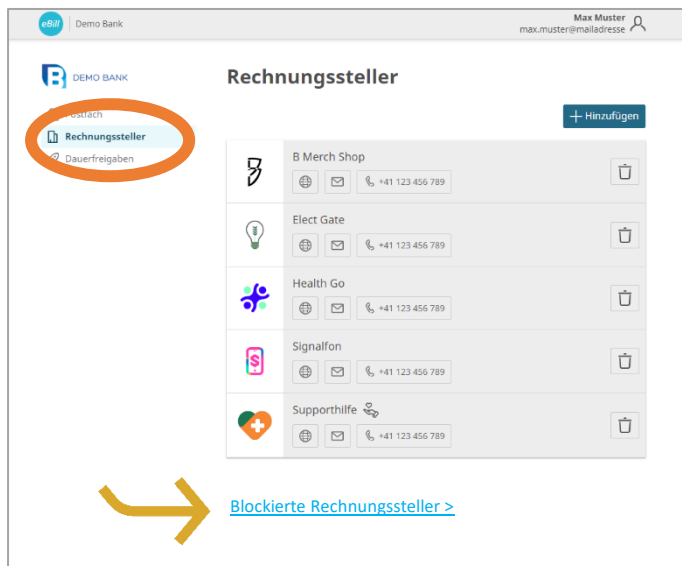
eBill Demo Bank

Max Muster
max.muster@mailadresse

DEMO BANK

Postfach
Rechnungssteller
Dauerfreigaben

Rechnungssteller

+ Hinzufügen

B Merch Shop
+41 123 456 789

Elect Gate
+41 123 456 789

Health Go
+41 123 456 789

Signalfon
+41 123 456 789

Supporthilfe
+41 123 456 789

Blockierte Rechnungssteller >